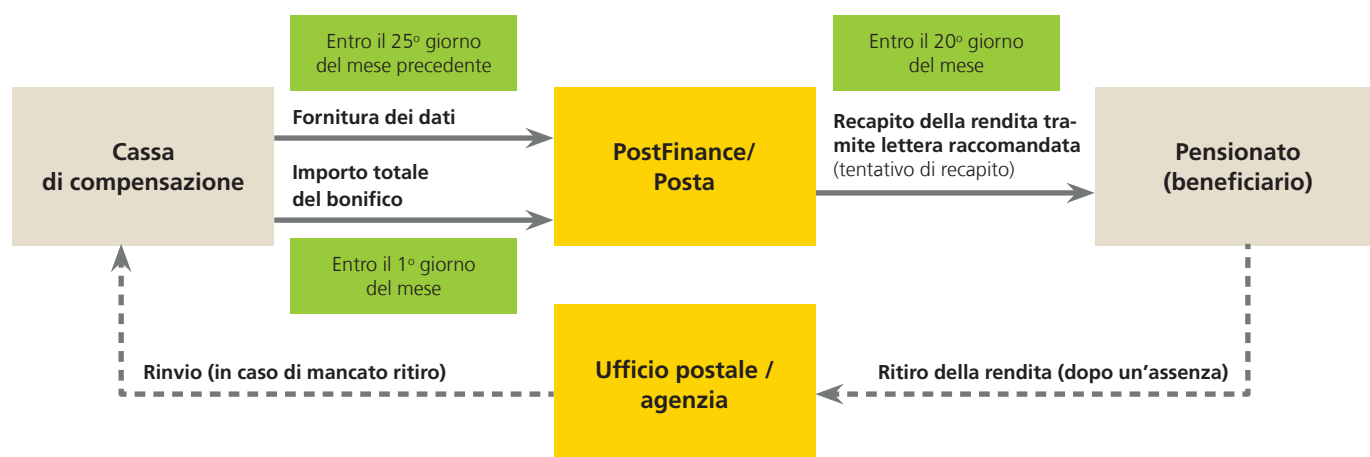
Entro il 25º giorno del mese precedente

Entro il 20º giorno del mese

Cassa di compensazione

Fornitura dei dati

Importo totale del bonifico

PostFinance/ Posta

Recapito della rendita tramite lettera raccomandata (tentativo di recapito)

Pensionato (beneficiario)

Entro il 1º giorno del mese

Rinvio (in caso di mancato ritiro)

Ufficio postale / agenzia

Ritiro della rendita (dopo un'assenza)